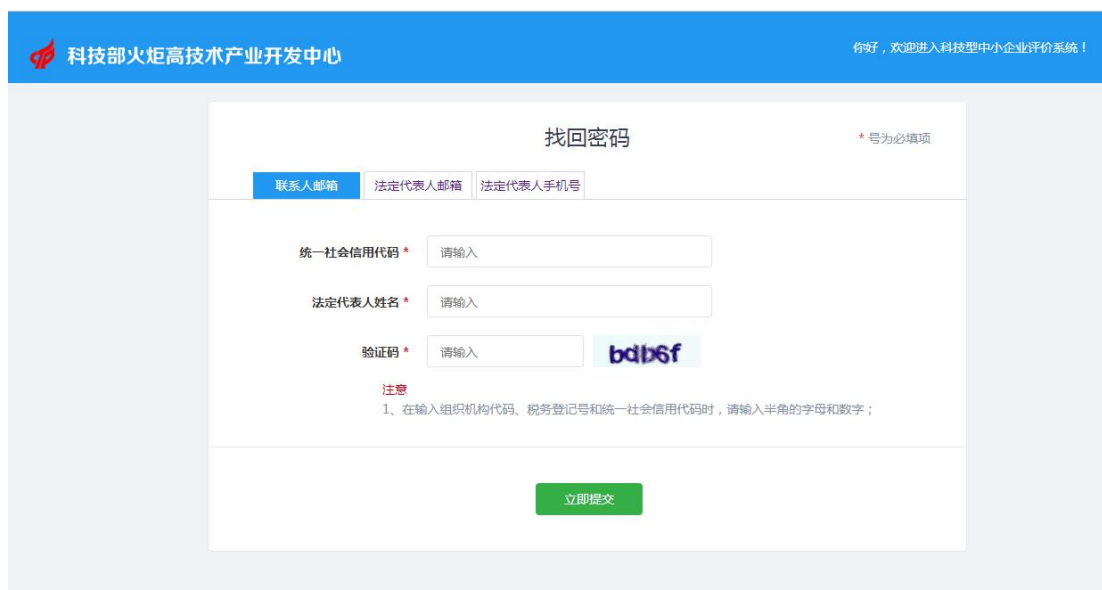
科技部火炬高技术产业开发中心

你好，欢迎进入科技型中小企业评价系统！

找回密码

* 号为必填项

联系人邮箱 | 法定代表人邮箱 | 法定代表人手机号

统一社会信用代码 * 请输入

法定代表人姓名 * 请输入

验证码 * 请输入 bdb6f

注意

1、在输入组织机构代码、税务登记号和统一社会信用代码时，请输入半角的字母和数字；

立即提交